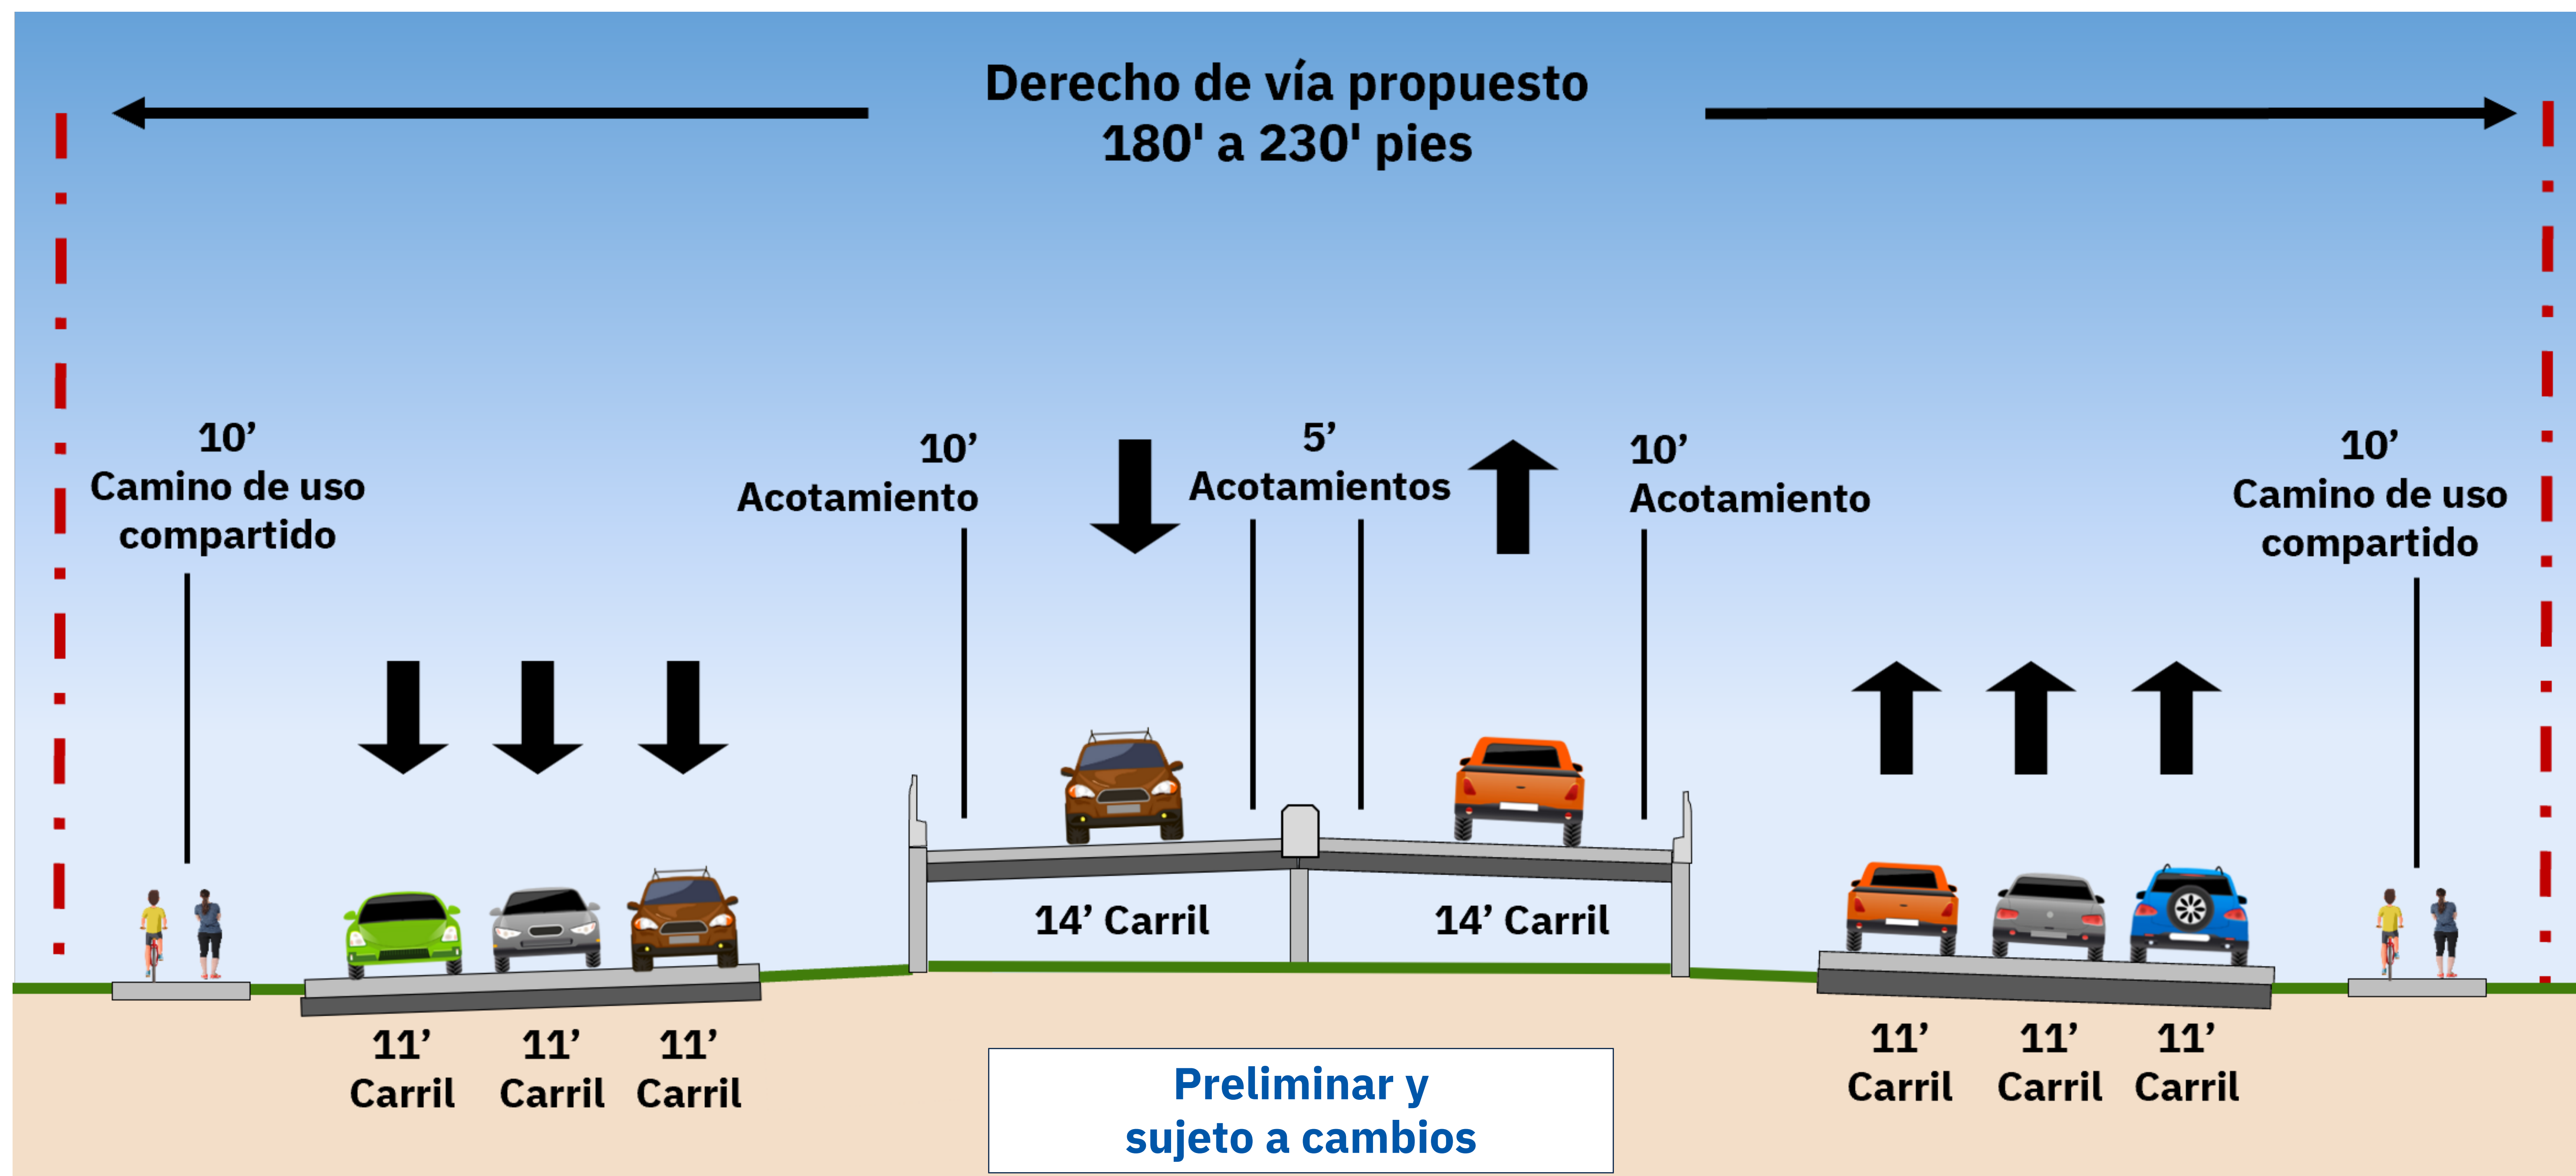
Derecho de vía propuesto
180' a 230' pies

10’
Camino de uso compartido

10’
Acotamiento

5’
Acotamientos

10’
Acotamiento

10’
Camino de uso compartido

14’ Carril

14’ Carril

11’
Carril

11’
Carril

11’
Carril

Preliminar y
sujeto a cambios

11’
Carril

11’
Carril

11’
Carril